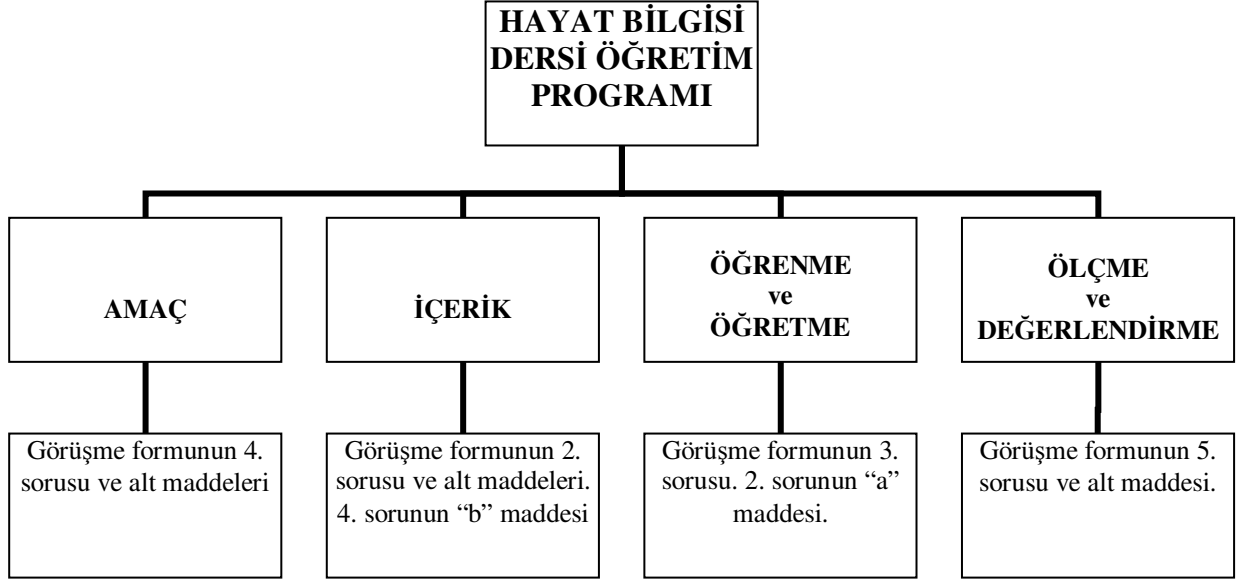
HAYAT BİLGİSİ DERSİ ÖĞRETİM PROGRAMI

AMAÇ

İÇERİK

ÖĞRENME ve ÖĞRETME

ÖLÇME ve DEĞERLENDİRME

Görüşme formunun 4. sorusu ve alt maddeleri

Görüşme formunun 2. sorusu ve alt maddeleri. 4. sorunun "b" maddesi

Görüşme formunun 3. sorusu. 2. sorunun "a" maddesi.

Görüşme formunun 5. sorusu ve alt maddesi.